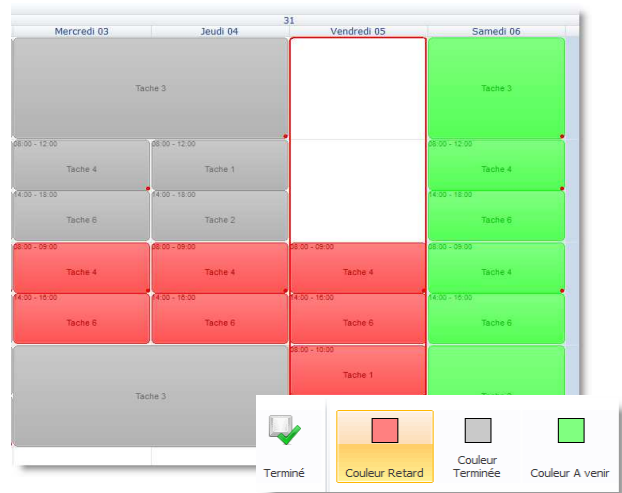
31

| Mercredi 03 | Jeudi 04 | Vendredi 05 | Samedi 06 |
|---|---|---|---|
| Tache 3 | | | Tache 3 |
| 08:00 - 12:00 Tache 4 | 08:00 - 12:00 Tache 1 | | 08:00 - 12:00 Tache 4 |
| 14:00 - 18:00 Tache 6 | 14:00 - 18:00 Tache 2 | | 14:00 - 18:00 Tache 6 |
| 08:00 - 09:00 Tache 4 | 08:00 - 09:00 Tache 4 | 08:00 - 09:00 Tache 4 | 08:00 - 09:00 Tache 4 |
| 14:00 - 16:00 Tache 6 | 14:00 - 16:00 Tache 6 | 14:00 - 16:00 Tache 6 | 14:00 - 16:00 Tache 6 |
| Tache 3 | | 08:00 - 16:00 Tache 1 | Tache 3 |

Terminé

Couleur Retard

Couleur Terminée

Couleur A venir